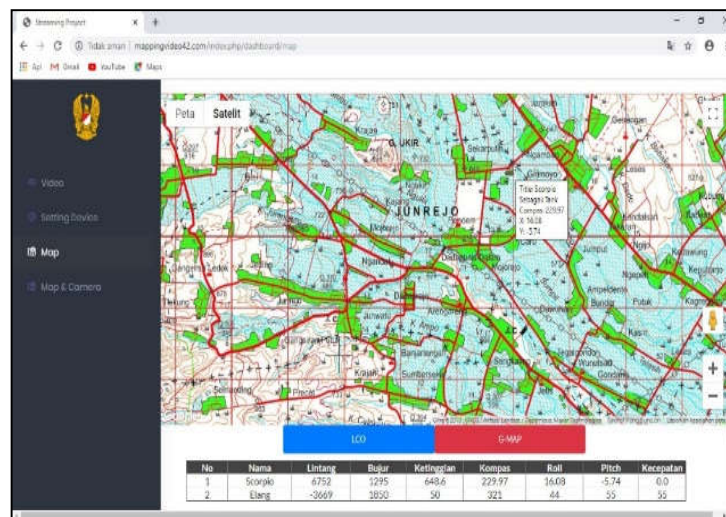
Streaming Project

Tidak aman | mappingvideo42.com/index.php/dashboard/map

Apl Gmail YouTube Maps

Video

Setting Device

Map

Map & Camera

Peta Satelit

Kraas

G. UKIR

JUNREJO

Gimoyo

Titik: Scorpio
Sebagai: Tank
Compas: 229.97
X: 16.08
Y: -5.74

Losari

Ngembat

Tlekung

Junwatu

Dadaprejo

Ampeldento

Bunder

Pulak

Sumbersari

Banjarrejo

Kasin

Kraam

Prison

Sebaluh

Mojorejo

LCO

G-MAP

| No | Nama | Lintang | Bujur | Ketinggian | Kompas | Roll | Pitch | Kecepatan |
|---|---|---|---|---|---|---|---|---|
| 1 | Scorpio | 6752 | 1295 | 648.6 | 229.97 | 16.08 | -5.74 | 0.0 |
| 2 | Elang | -3669 | 1850 | 50 | 321 | 44 | 55 | 55 |